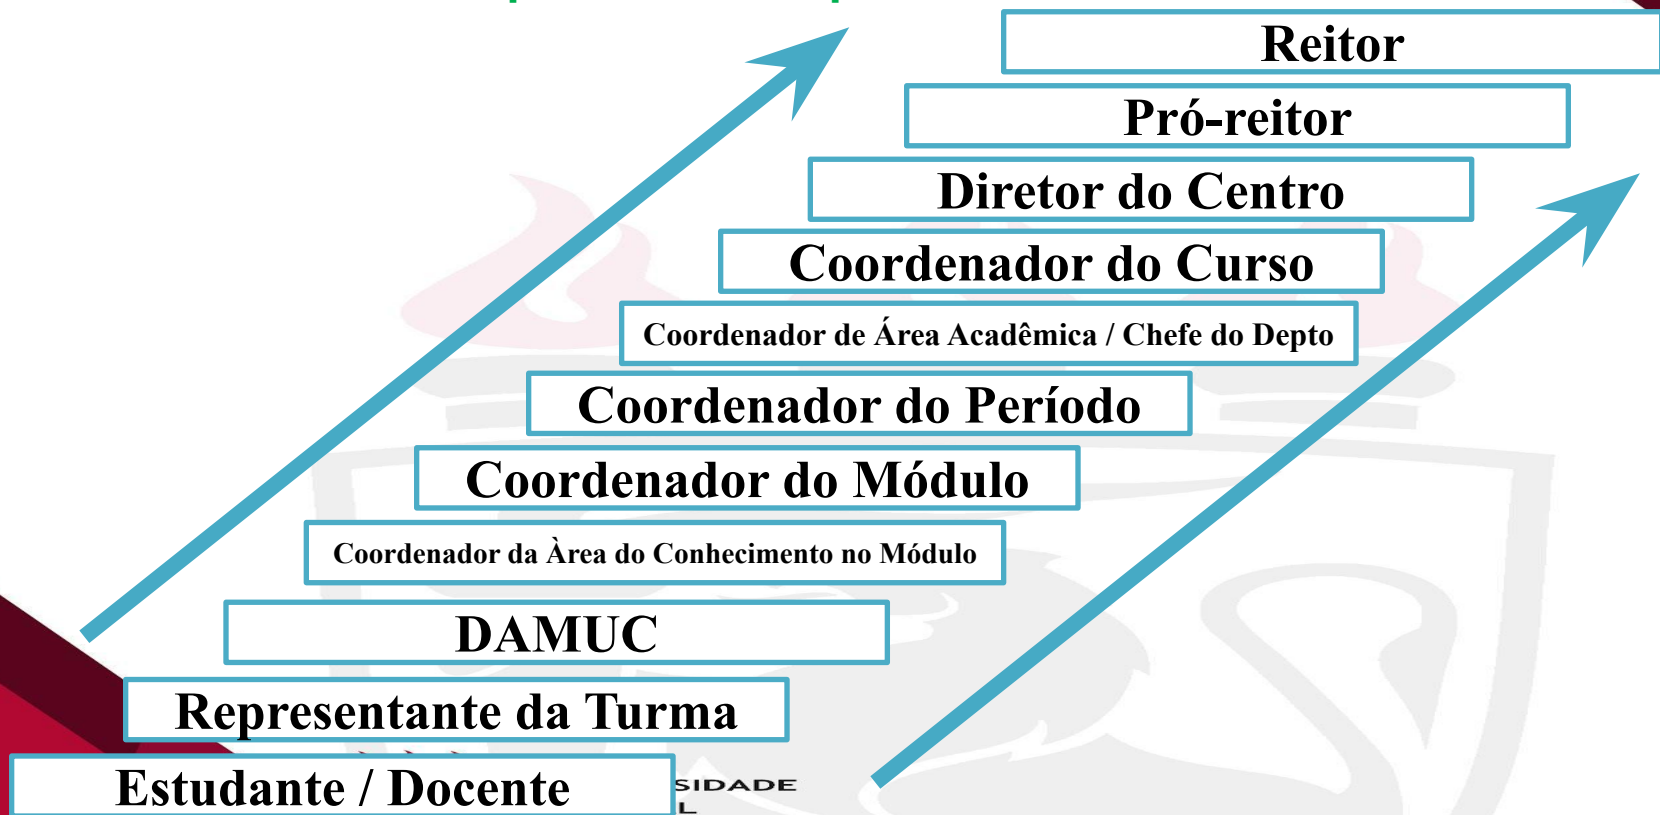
Reitor

Pró-reitor

Diretor do Centro

Coordenador do Curso

Coordenador de Área Acadêmica / Chefe do Depto

Coordenador do Período

Coordenador do Módulo

Coordenador da Àrea do Conhecimento no Módulo

DAMUC

Representante da Turma

Estudante / Docente

SIDADE
L